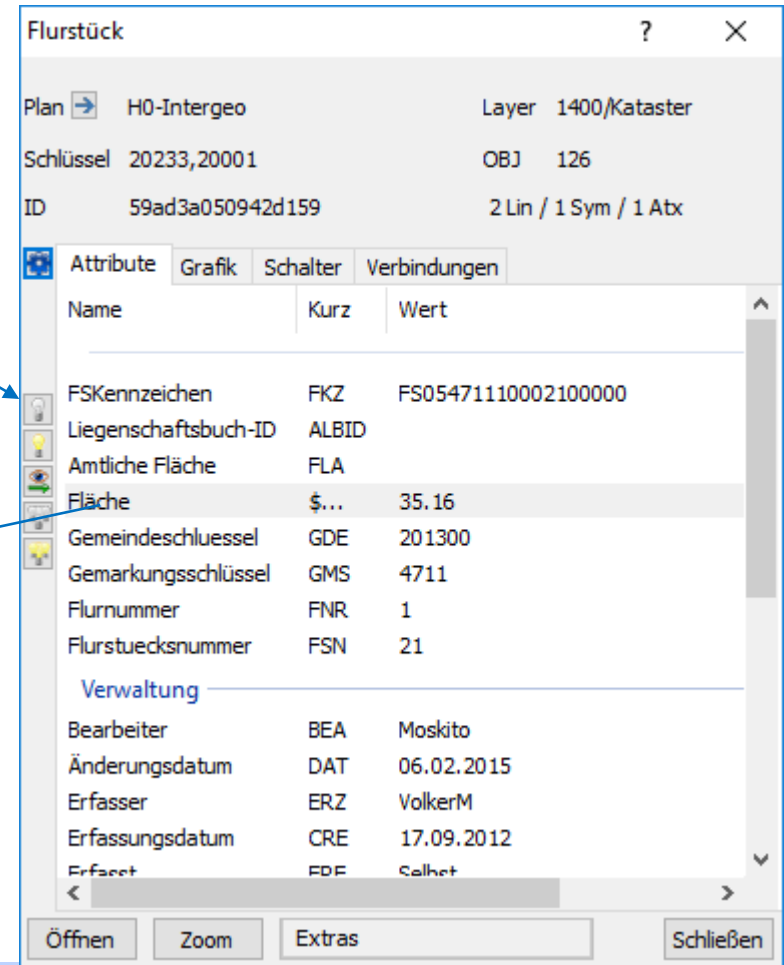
Flurstück ? ✕

Plan H0-Intergeo Layer 1400/Kataster

Schlüssel 20233,20001 OBJ 126

ID 59ad3a050942d159 2 Lin / 1 Sym / 1 Atx

Attribute | Grafik | Schalter | Verbindungen

| Name | Kurz | Wert |
|---|---|---|
| FSKennzeichen | FKZ | FS05471110002100000 |
| Liegenschaftsbuch-ID | ALBID | |
| Amtliche Fläche | FLA | |
| Fläche | $... | 35.16 |
| Gemeindeschluessel | GDE | 201300 |
| Gemarkungsschlüssel | GMS | 4711 |
| Flurnummer | FNR | 1 |
| Flurstuecksnummer | FSN | 21 |

Verwaltung

| Bearbeiter | BEA | Moskito |
|---|---|---|
| Änderungsdatum | DAT | 06.02.2015 |
| Erfasser | ERZ | VolkerM |
| Erfassungsdatum | CRE | 17.09.2012 |
| Erfasst | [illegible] | Selbst |

Öffnen Zoom Extras Schließen